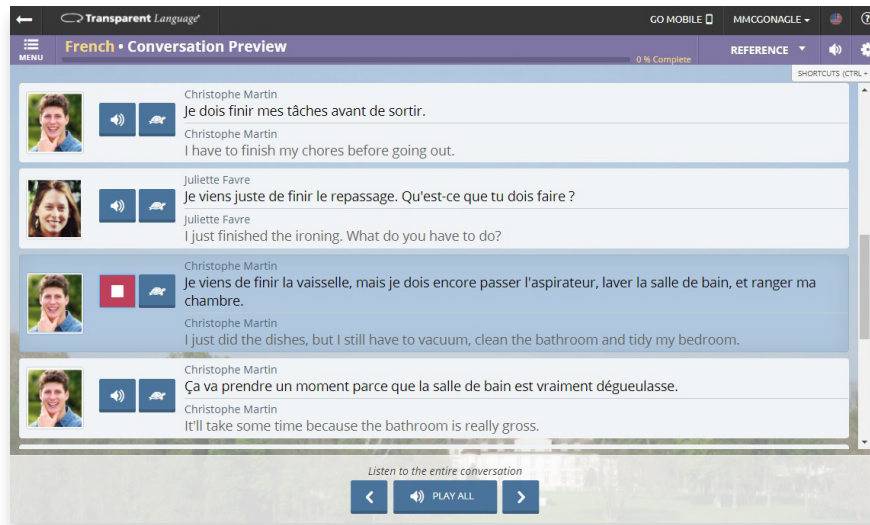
Transparent Language

GO MOBILE

MMCGONAGLE

MENU

French • Conversation Preview

0 % Complete

REFERENCE

SHORTCUTS (CTRL +

Christophe Martin
Je dois finir mes tâches avant de sortir.
Christophe Martin
I have to finish my chores before going out.

Juliette Favre
Je viens juste de finir le repassage. Qu'est-ce que tu dois faire ?
Juliette Favre
I just finished the ironing. What do you have to do?

Christophe Martin
Je viens de finir la vaisselle, mais je dois encore passer l'aspirateur, laver la salle de bain, et ranger ma chambre.
Christophe Martin
I just did the dishes, but I still have to vacuum, clean the bathroom and tidy my bedroom.

Christophe Martin
Ça va prendre un moment parce que la salle de bain est vraiment dégueulasse.
Christophe Martin
It'll take some time because the bathroom is really gross.

Listen to the entire conversation

PLAY ALL